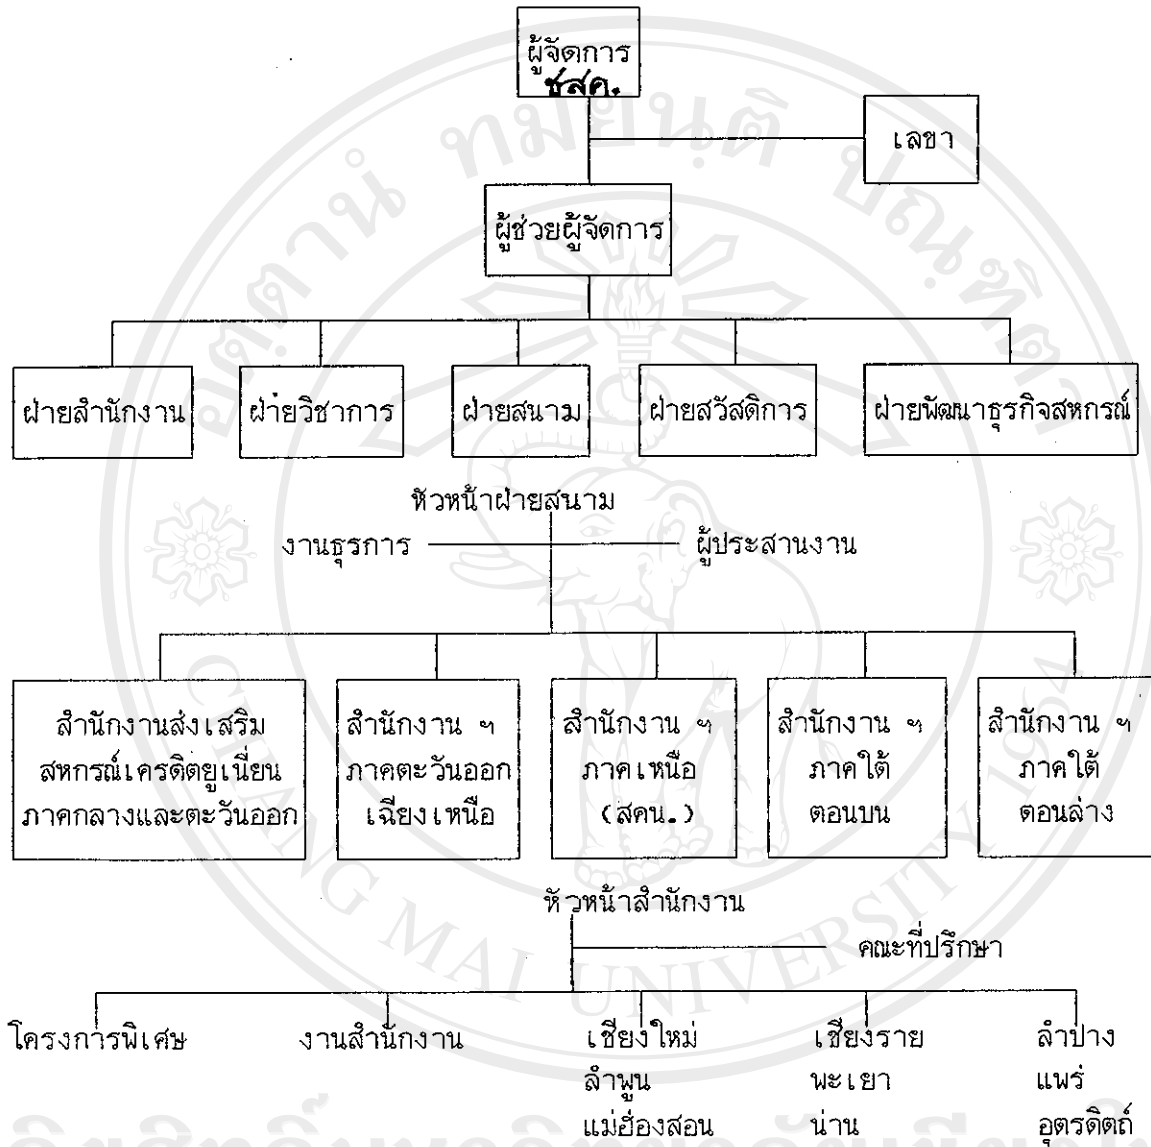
ผู้จัดการ ชสค.

เลขา

ผู้ช่วยผู้จัดการ

ฝ่ายสำนักงาน

ฝ่ายวิชาการ

ฝ่ายสนาม

ฝ่ายสวัสดิการ

ฝ่ายพัฒนาธุรกิจสหกรณ์

หัวหน้าฝ่ายสนาม

งานธุรการ

ผู้ประสานงาน

สำนักงานส่งเสริมสหกรณ์เครดิตยูเนี่ยนภาคกลางและตะวันออก

สำนักงาน ฯ ภาคตะวันออกเฉียงเหนือ

สำนักงาน ฯ ภาคเหนือ (สคน.)

สำนักงาน ฯ ภาคใต้ตอนบน

สำนักงาน ฯ ภาคใต้ตอนล่าง

หัวหน้าสำนักงาน

คณะที่ปรึกษา

โครงการพิเศษ

งานสำนักงาน

เชียงใหม่ ลำพูน แม่ฮ่องสอน

เชียงราย พะเยา น่าน

ลำปาง แพร่ อุตรดิตถ์